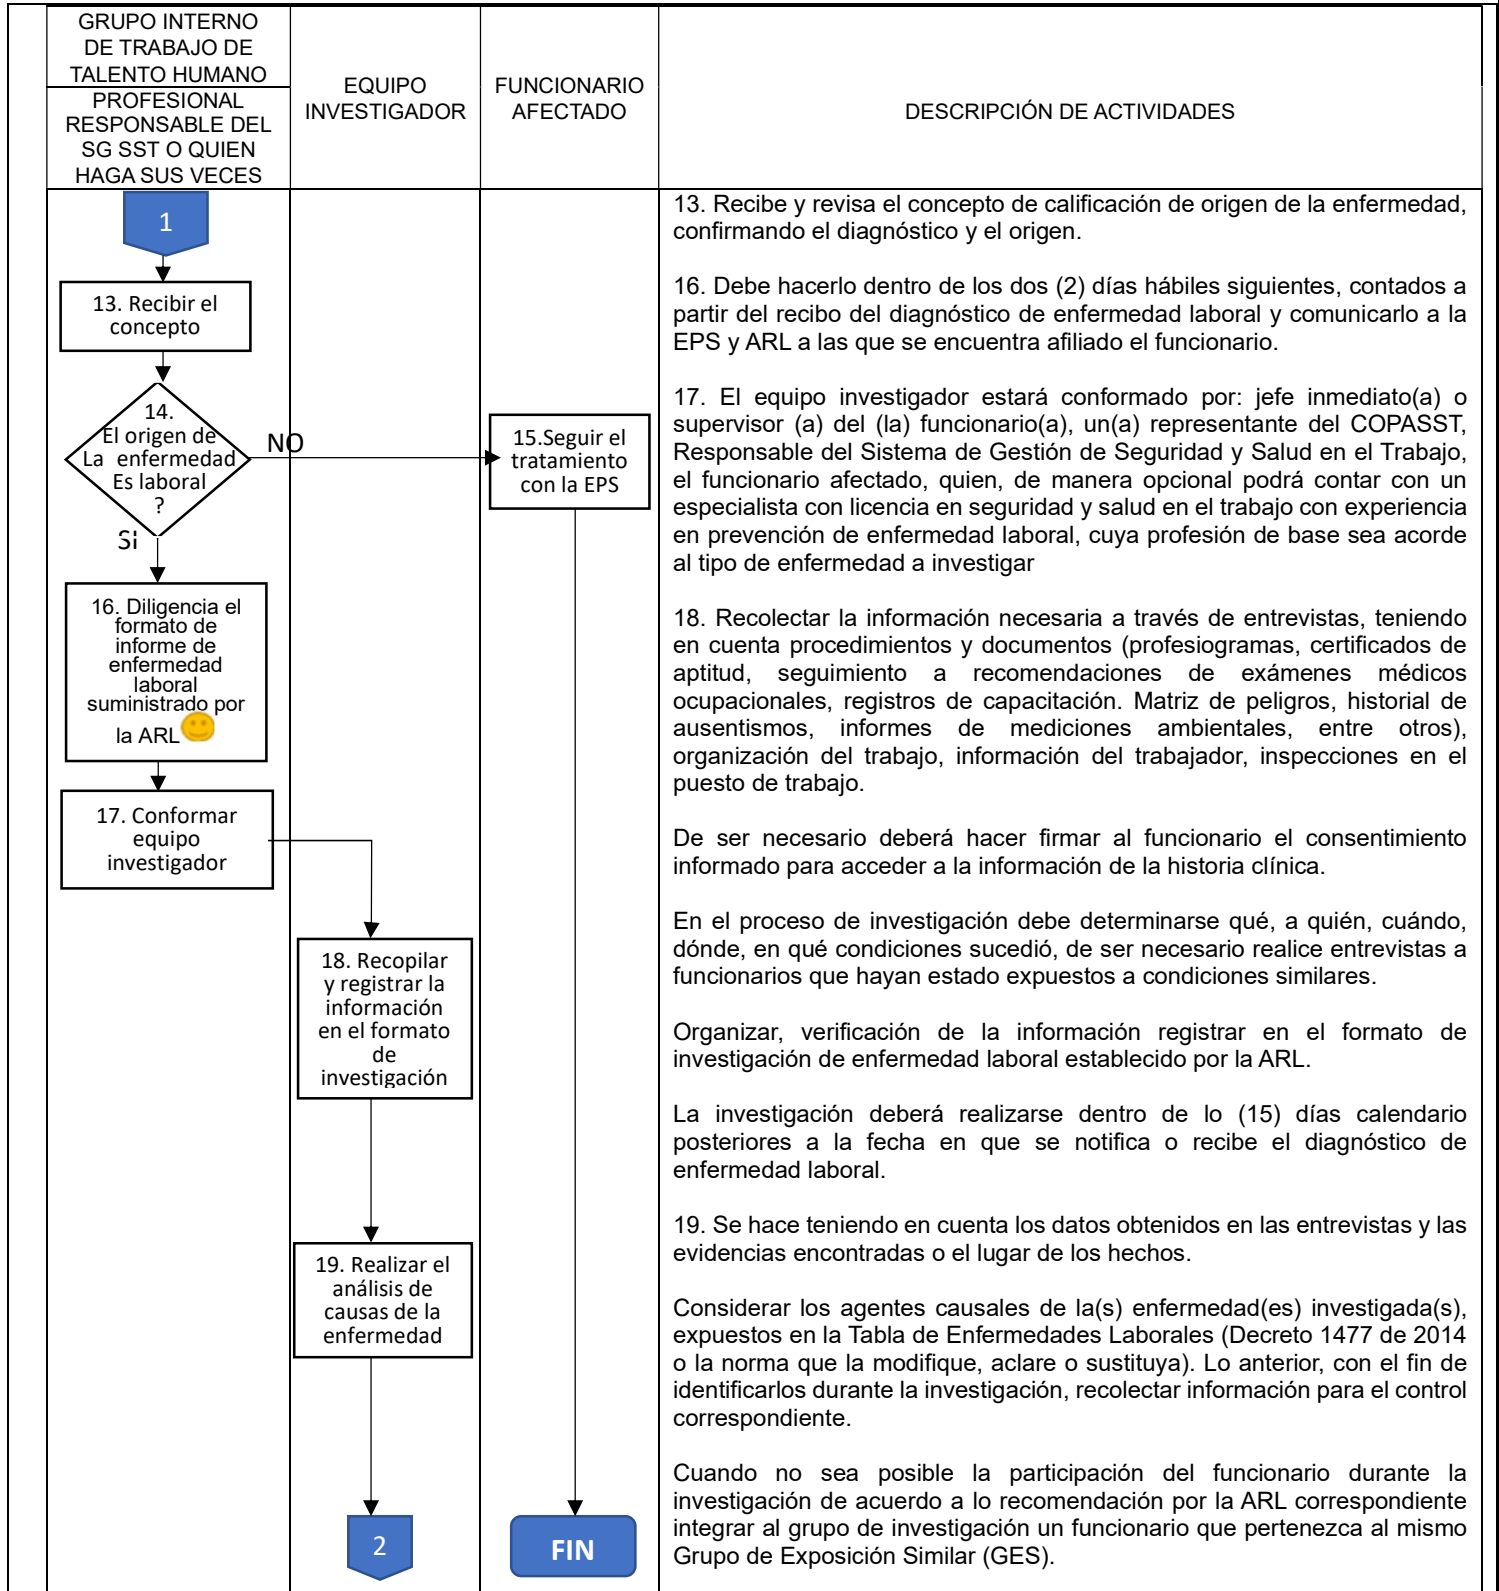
GRUPO INTERNO DE TRABAJO DE TALENTO HUMANO
PROFESIONAL RESPONSABLE DEL SG SST O QUIEN HAGA SUS VECES

EQUIPO INVESTIGADOR

FUNCIONARIO AFECTADO

DESCRIPCIÓN DE ACTIVIDADES

1

13. Recibir el concepto

14. El origen de La enfermedad Es laboral ?

NO

15.Seguir el tratamiento con la EPS

Si

16. Diligencia el formato de informe de enfermedad laboral suministrado por la ARL

17. Conformar equipo investigador

18. Recopilar y registrar la información en el formato de investigación

19. Realizar el análisis de causas de la enfermedad

2

FIN

13. Recibe y revisa el concepto de calificación de origen de la enfermedad, confirmando el diagnóstico y el origen.

16. Debe hacerlo dentro de los dos (2) días hábiles siguientes, contados a partir del recibo del diagnóstico de enfermedad laboral y comunicarlo a la EPS y ARL a las que se encuentra afiliado el funcionario.

17. El equipo investigador estará conformado por: jefe inmediato(a) o supervisor (a) del (la) funcionario(a), un(a) representante del COPASST, Responsable del Sistema de Gestión de Seguridad y Salud en el Trabajo, el funcionario afectado, quien, de manera opcional podrá contar con un especialista con licencia en seguridad y salud en el trabajo con experiencia en prevención de enfermedad laboral, cuya profesión de base sea acorde al tipo de enfermedad a investigar

18. Recolectar la información necesaria a través de entrevistas, teniendo en cuenta procedimientos y documentos (profesiogramas, certificados de aptitud, seguimiento a recomendaciones de exámenes médicos ocupacionales, registros de capacitación. Matriz de peligros, historial de ausentismos, informes de mediciones ambientales, entre otros), organización del trabajo, información del trabajador, inspecciones en el puesto de trabajo.

De ser necesario deberá hacer firmar al funcionario el consentimiento informado para acceder a la información de la historia clínica.

En el proceso de investigación debe determinarse qué, a quién, cuándo, dónde, en qué condiciones sucedió, de ser necesario realice entrevistas a funcionarios que hayan estado expuestos a condiciones similares.

Organizar, verificación de la información registrar en el formato de investigación de enfermedad laboral establecido por la ARL.

La investigación deberá realizarse dentro de lo (15) días calendario posteriores a la fecha en que se notifica o recibe el diagnóstico de enfermedad laboral.

19. Se hace teniendo en cuenta los datos obtenidos en las entrevistas y las evidencias encontradas o el lugar de los hechos.

Considerar los agentes causales de la(s) enfermedad(es) investigada(s), expuestos en la Tabla de Enfermedades Laborales (Decreto 1477 de 2014 o la norma que la modifique, aclare o sustituya). Lo anterior, con el fin de identificarlos durante la investigación, recolectar información para el control correspondiente.

Cuando no sea posible la participación del funcionario durante la investigación de acuerdo a lo recomendación por la ARL correspondiente integrar al grupo de investigación un funcionario que pertenezca al mismo Grupo de Exposición Similar (GES).